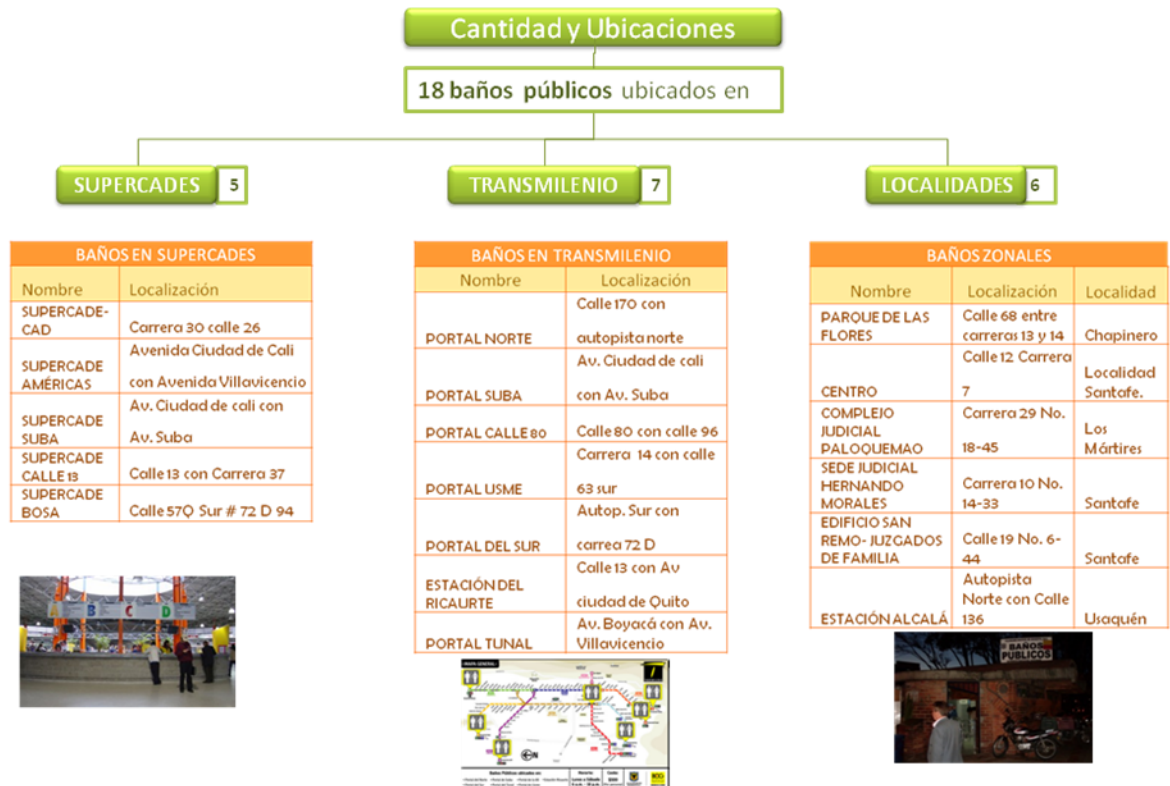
Cantidad y Ubicaciones

18 baños públicos ubicados en

SUPERCADES 5

TRANSMILENIO 7

LOCALIDADES 6

| BAÑOS EN SUPERCADES | |
|---|---|
| Nombre | Localización |
| SUPERCADE-CAD | Carrera 30 calle 26 |
| SUPERCADE AMÉRICAS | Avenida Ciudad de Cali con Avenida Villavicencio |
| SUPERCADE SUBA | Av. Ciudad de cali con Av. Suba |
| SUPERCADE CALLE 13 | Calle 13 con Carrera 37 |
| SUPERCADE BOSA | Calle 57Q Sur # 72 D 94 |

A B C D

| BAÑOS EN TRANSMILENIO | |
|---|---|
| Nombre | Localización |
| PORTAL NORTE | Calle 170 con autopista norte |
| PORTAL SUBA | Av. Ciudad de cali con Av. Suba |
| PORTAL CALLE 80 | Calle 80 con calle 96 |
| PORTAL USME | Carrera 14 con calle 63 sur |
| PORTAL DEL SUR | Autop. Sur con carrea 72 D |
| ESTACIÓN DEL RICAURTE | Calle 13 con Av ciudad de Quito |
| PORTAL TUNAL | Av. Boyacá con Av. Villavicencio |

| BAÑOS ZONALES | | |
|---|---|---|
| Nombre | Localización | Localidad |
| PARQUE DE LAS FLORES | Calle 68 entre carreras 13 y 14 | Chapinero |
| CENTRO | Calle 12 Carrera 7 | Localidad Santofe. |
| COMPLEJO JUDICIAL PALOQUEMAO | Carrera 29 No. 18-45 | Los Mártires |
| SEDE JUDICIAL HERNANDO MORALES | Carrera 10 No. 14-33 | Santafe |
| EDIFICIO SAN REMO- JUZGADOS DE FAMILIA | Calle 19 No. 6-44 | Santafe |
| ESTACIÓN ALCALÁ | Autopista Norte con Calle 136 | Usaquén |

BAÑOS PUBLICOS